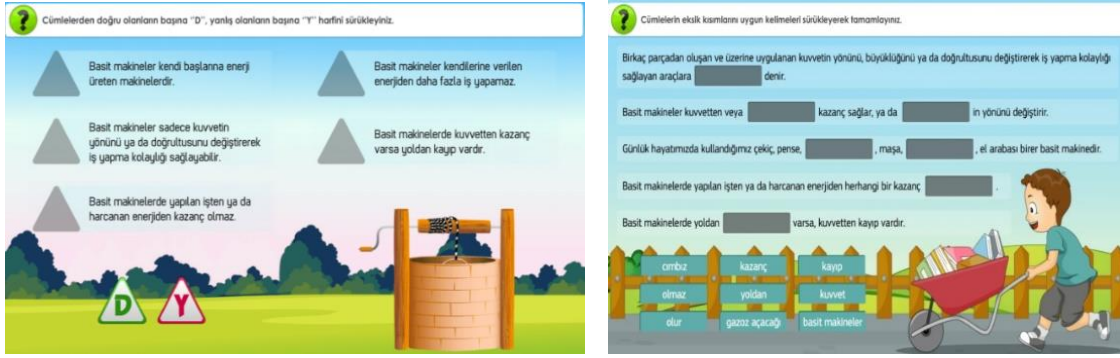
?
Cümlelerden doğru olanların başına "D", yanlış olanların başına "Y" harfini sürükleyiniz.

Basit makineler kendi başlarına enerji üreten makinelerdir.

Basit makineler kendilerine verilen enerjiden daha fazla iş yapamaz.

Basit makineler sadece kuvvetin yönünü ya da doğrultusunu değiştirerek iş yapma kolaylığı sağlayabilir.

Basit makinelerde kuvvetten kazanç varsa yoldan kayıp vardır.

Basit makinelerde yapılan işten ya da harcanan enerjiden kazanç olmaz.

D
Y

?
Cümlelerin eksik kısımlarını uygun kelimeleri sürükleyerek tamamlayınız.

Birkaç parçadan oluşan ve üzerine uygulanan kuvvetin yönünü, büyüklüğünü ya da doğrultusunu değiştirerek iş yapma kolaylığı sağlayan araçlara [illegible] denir.

Basit makineler kuvvetten veya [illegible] kazanç sağlar, ya da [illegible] in yönünü değiştirir.

Günlük hayatımızda kullandığımız çekiç, pense, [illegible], maşa, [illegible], el arabası birer basit makinedir.

Basit makinelerde yapılan işten ya da harcanan enerjiden herhangi bir kazanç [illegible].

Basit makinelerde yoldan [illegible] varsa, kuvvetten kayıp vardır.

cımbız
kazanç
kayıp
olmaz
yoldan
kuvvet
olur
gazoz açacağı
basit makineler